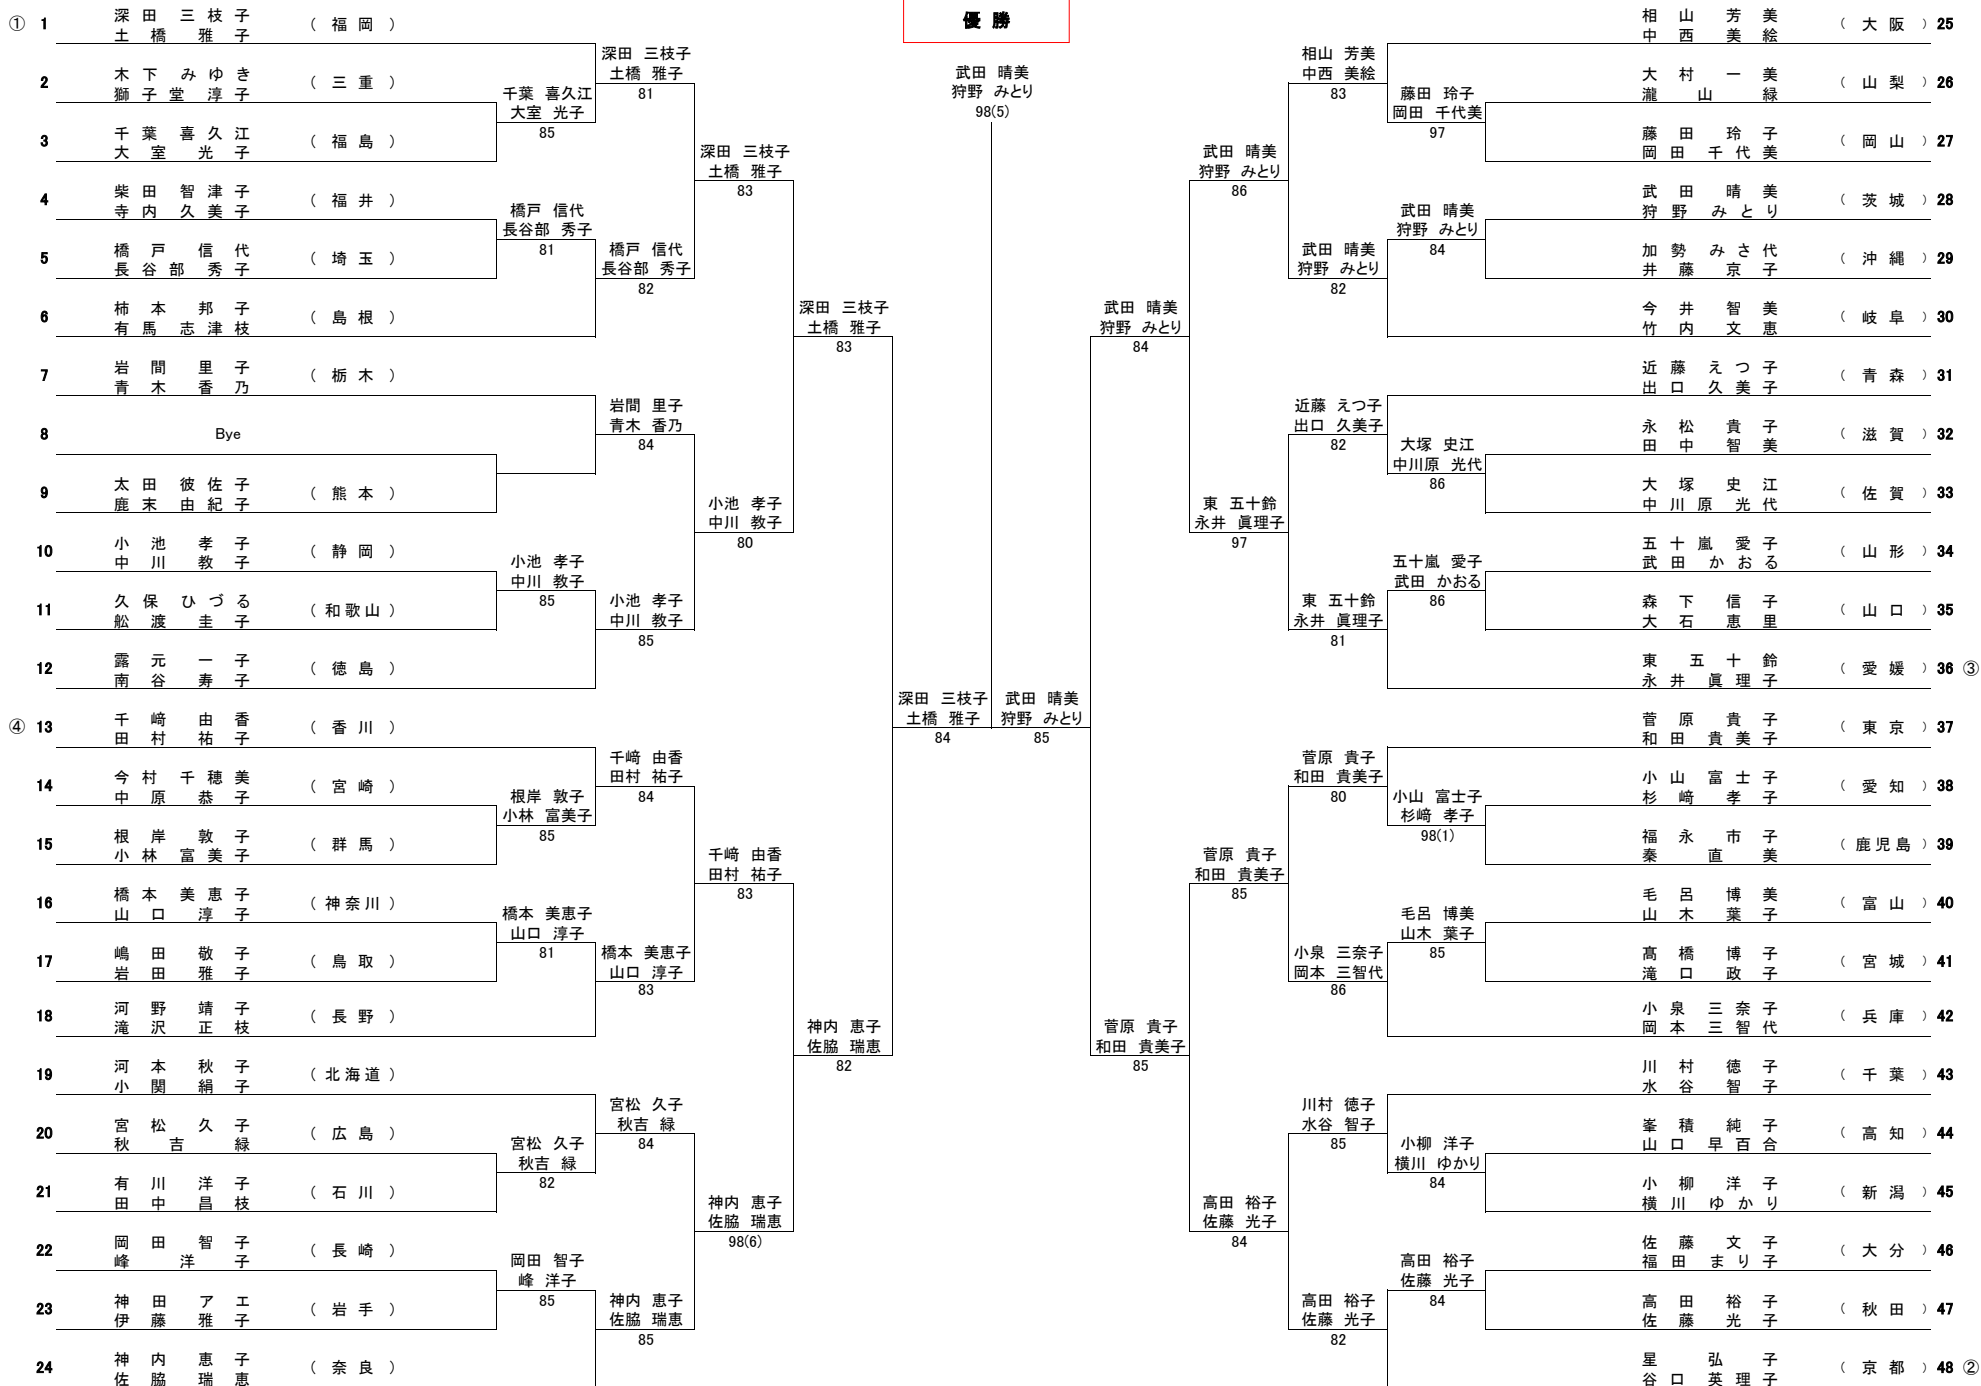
優 勝

武田 晴美
狩野 みとり
98(5)

① 1 深田 三枝子 土橋 雅子 （福岡）
2 木下 みゆき 獅子堂 淳子 （三重）
3 千葉 喜久江 大室 光子 （福島）
4 柴田 智津子 寺内 久美子 （福井）
5 橋戸 信代 長谷部 秀子 （埼玉）
6 柿本 邦子 有馬 志津枝 （島根）
7 岩間 里子 青木 香乃 （栃木）
8 Bye
9 太田 彼佐子 鹿末 由紀子 （熊本）
10 小池 孝子 中川 教子 （静岡）
11 久保 ひづる 船渡 圭子 （和歌山）
12 露元 一子 南谷 寿子 （徳島）
④ 13 千﨑 由香 田村 祐子 （香川）
14 今村 千穂美 中原 恭子 （宮崎）
15 根岸 敦子 小林 富美子 （群馬）
16 橋本 美恵子 山口 淳子 （神奈川）
17 嶋田 敬子 岩田 雅子 （鳥取）
18 河野 靖子 滝沢 正枝 （長野）
19 河本 秋子 小関 絹子 （北海道）
20 宮松 久子 秋吉 緑 （広島）
21 有川 洋子 田中 昌枝 （石川）
22 岡田 智子 峰 洋子 （長崎）
23 神田 アエ 伊藤 雅子 （岩手）
24 神内 恵子 佐脇 瑞恵 （奈良）

千葉 喜久江 大室 光子 85
橋戸 信代 長谷部 秀子 81
小池 孝子 中川 教子 85
根岸 敦子 小林 富美子 85
橋本 美恵子 山口 淳子 81
宮松 久子 秋吉 緑 82
岡田 智子 峰 洋子 85

深田 三枝子 土橋 雅子 81
橋戸 信代 長谷部 秀子 82
岩間 里子 青木 香乃 84
小池 孝子 中川 教子 85
千﨑 由香 田村 祐子 84
橋本 美恵子 山口 淳子 83
宮松 久子 秋吉 緑 84
神内 恵子 佐脇 瑞恵 85

深田 三枝子 土橋 雅子 83
小池 孝子 中川 教子 80
千﨑 由香 田村 祐子 83
神内 恵子 佐脇 瑞恵 98(6)

深田 三枝子 土橋 雅子 83
神内 恵子 佐脇 瑞恵 82

深田 三枝子 土橋 雅子 84
武田 晴美 狩野 みとり 85

相山 芳美 中西 美絵 （大阪） 25
大村 一美 瀧山 緑 （山梨） 26
藤田 玲子 岡田 千代美 （岡山） 27
武田 晴美 狩野 みとり （茨城） 28
加勢 みさ代 井藤 京子 （沖縄） 29
今井 智美 竹内 文恵 （岐阜） 30
近藤 えつ子 出口 久美子 （青森） 31
永松 貴子 田中 智美 （滋賀） 32
大塚 史江 中川原 光代 （佐賀） 33
五十嵐 愛子 武田 かおる （山形） 34
森下 信子 大石 恵里 （山口） 35
東 五十鈴 永井 眞理子 （愛媛） 36 ③
菅原 貴子 和田 貴美子 （東京） 37
小山 富士子 杉崎 孝子 （愛知） 38
福永 市子 秦 直美 （鹿児島） 39
毛呂 博美 山木 葉子 （富山） 40
髙橋 博子 滝口 政子 （宮城） 41
小泉 三奈子 岡本 三智代 （兵庫） 42
川村 徳子 水谷 智子 （千葉） 43
峯積 純子 山口 早百合 （高知） 44
小柳 洋子 横川 ゆかり （新潟） 45
佐藤 文子 福田 まり子 （大分） 46
高田 裕子 佐藤 光子 （秋田） 47
星 弘子 谷口 英理子 （京都） 48 ②

藤田 玲子 岡田 千代美 97
武田 晴美 狩野 みとり 84
大塚 史江 中川原 光代 86
五十嵐 愛子 武田 かおる 86
小山 富士子 杉崎 孝子 98(1)
毛呂 博美 山木 葉子 85
小柳 洋子 横川 ゆかり 84
高田 裕子 佐藤 光子 84

相山 芳美 中西 美絵 83
武田 晴美 狩野 みとり 82
近藤 えつ子 出口 久美子 82
東 五十鈴 永井 眞理子 81
菅原 貴子 和田 貴美子 80
小泉 三奈子 岡本 三智代 86
川村 徳子 水谷 智子 85
高田 裕子 佐藤 光子 82

武田 晴美 狩野 みとり 86
東 五十鈴 永井 眞理子 97
菅原 貴子 和田 貴美子 85
高田 裕子 佐藤 光子 84

武田 晴美 狩野 みとり 84
菅原 貴子 和田 貴美子 85